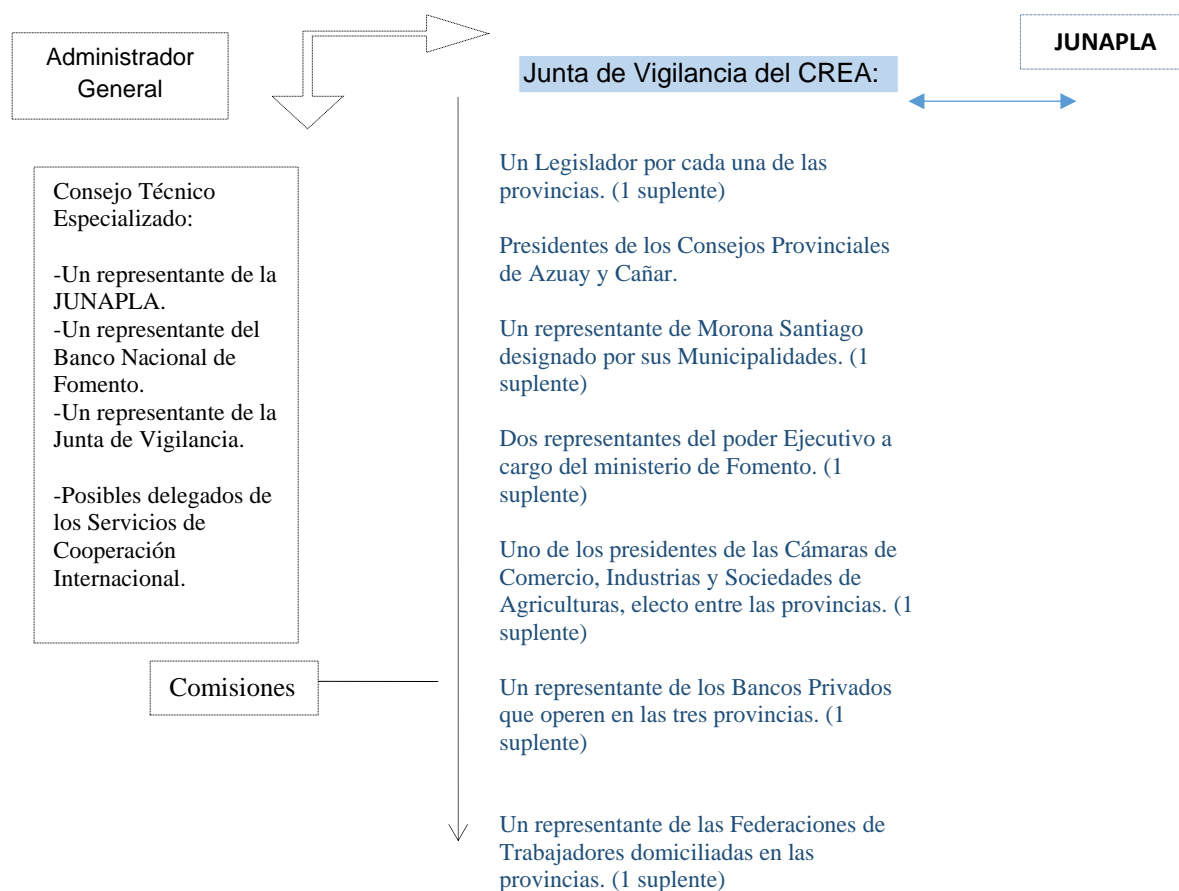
Administrador General

Junta de Vigilancia del CREA:

JUNAPLA

Consejo Técnico Especializado:

-Un representante de la JUNAPLA.
-Un representante del Banco Nacional de Fomento.
-Un representante de la Junta de Vigilancia.

-Posibles delegados de los Servicios de Cooperación Internacional.

Comisiones

Un Legislador por cada una de las provincias. (1 suplente)

Presidentes de los Consejos Provinciales de Azuay y Cañar.

Un representante de Morona Santiago designado por sus Municipalidades. (1 suplente)

Dos representantes del poder Ejecutivo a cargo del ministerio de Fomento. (1 suplente)

Uno de los presidentes de las Cámaras de Comercio, Industrias y Sociedades de Agriculturas, electo entre las provincias. (1 suplente)

Un representante de los Bancos Privados que operen en las tres provincias. (1 suplente)

Un representante de las Federaciones de Trabajadores domiciliadas en las provincias. (1 suplente)